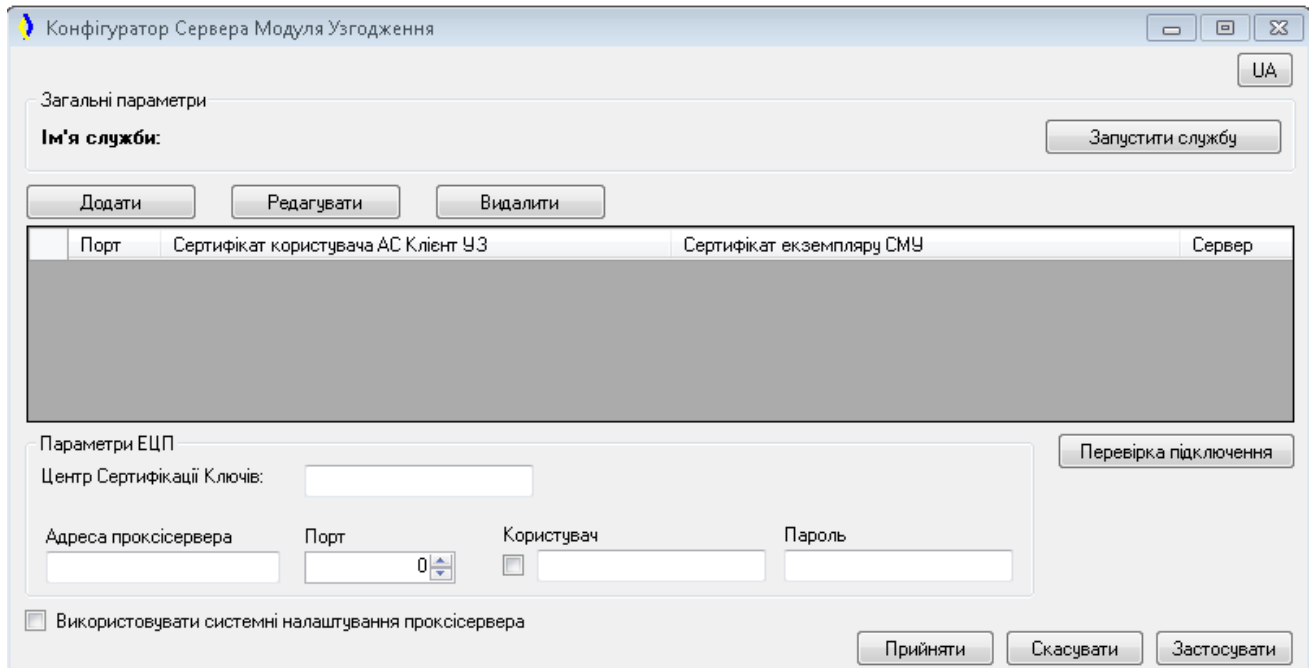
Конфігуратор Сервера Модуля Узгодження

UA

Загальні параметри

Ім'я служби:

Запустити службу

Додати

Редагувати

Видалити

| | Порт | Сертифікат користувача АС Клієнт УЗ | Сертифікат екземпляру СМУ | Сервер |
|---|---|---|---|---|

Параметри ЕЦП

Перевірка підключення

Центр Сертифікації Ключів:

Адреса проксісервера

Порт

0

Користувач

Пароль

Використовувати системні налаштування проксісервера

Прийняти

Скасувати

Застосувати